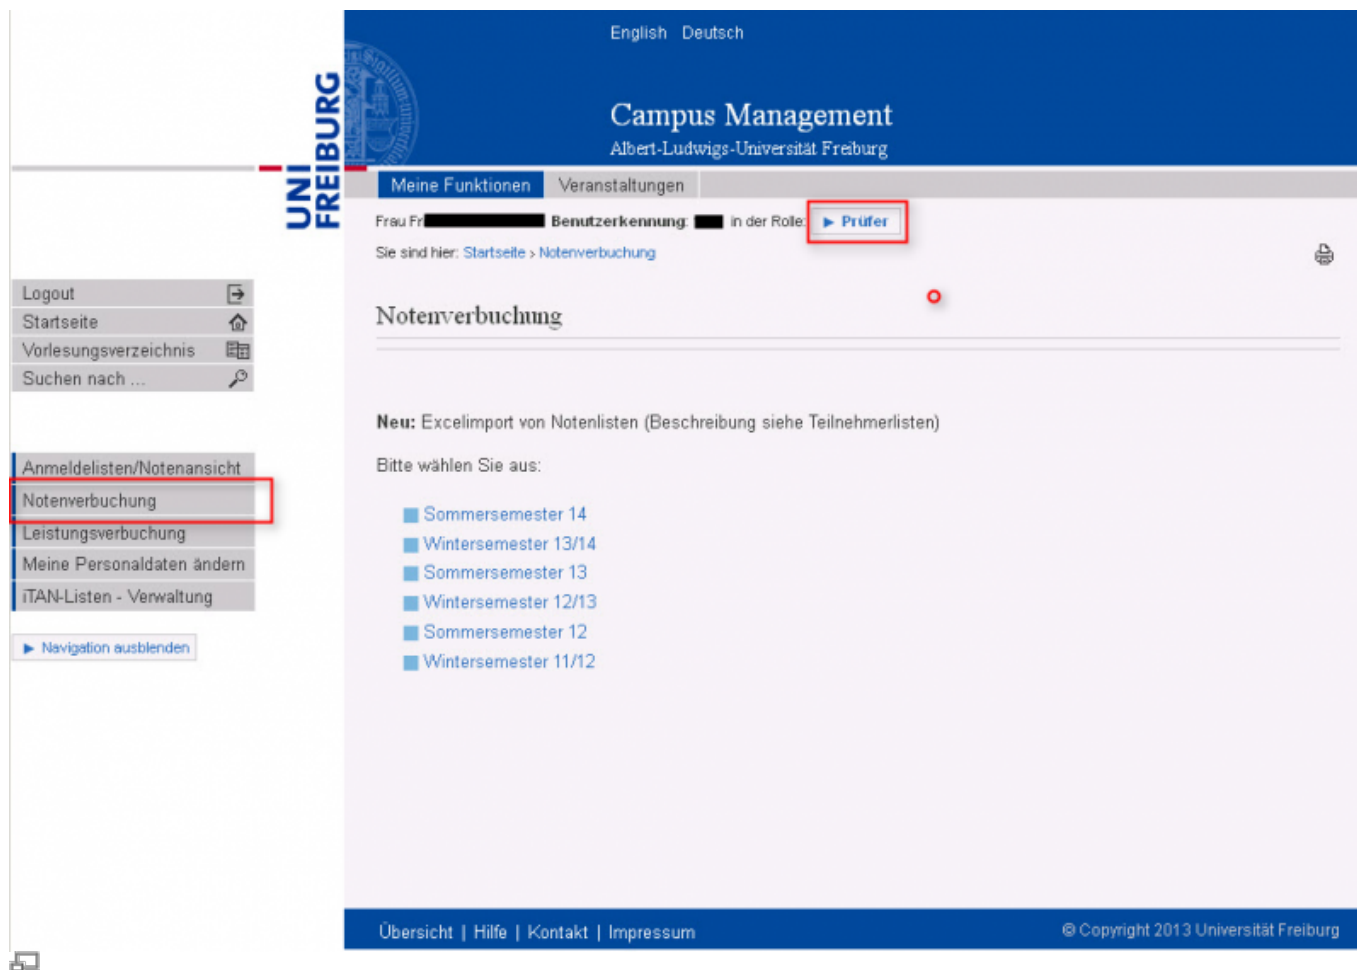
UNI FREIBURG

English Deutsch

Campus Management
Albert-Ludwigs-Universität Freiburg

Meine Funktionen Veranstaltungen

Frau Fr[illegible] Benutzerkennung: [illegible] in der Rolle: ▶ Prüfer

Sie sind hier: Startseite › Notenverbuchung

Logout
Startseite
Vorlesungsverzeichnis
Suchen nach ...

Anmeldelisten/Notenansicht
Notenverbuchung
Leistungsverbuchung
Meine Personaldaten ändern
iTAN-Listen - Verwaltung

▶ Navigation ausblenden

Notenverbuchung

Neu: Excelimport von Notenlisten (Beschreibung siehe Teilnehmerlisten)

Bitte wählen Sie aus:

Sommersemester 14
Wintersemester 13/14
Sommersemester 13
Wintersemester 12/13
Sommersemester 12
Wintersemester 11/12

Übersicht | Hilfe | Kontakt | Impressum

© Copyright 2013 Universität Freiburg